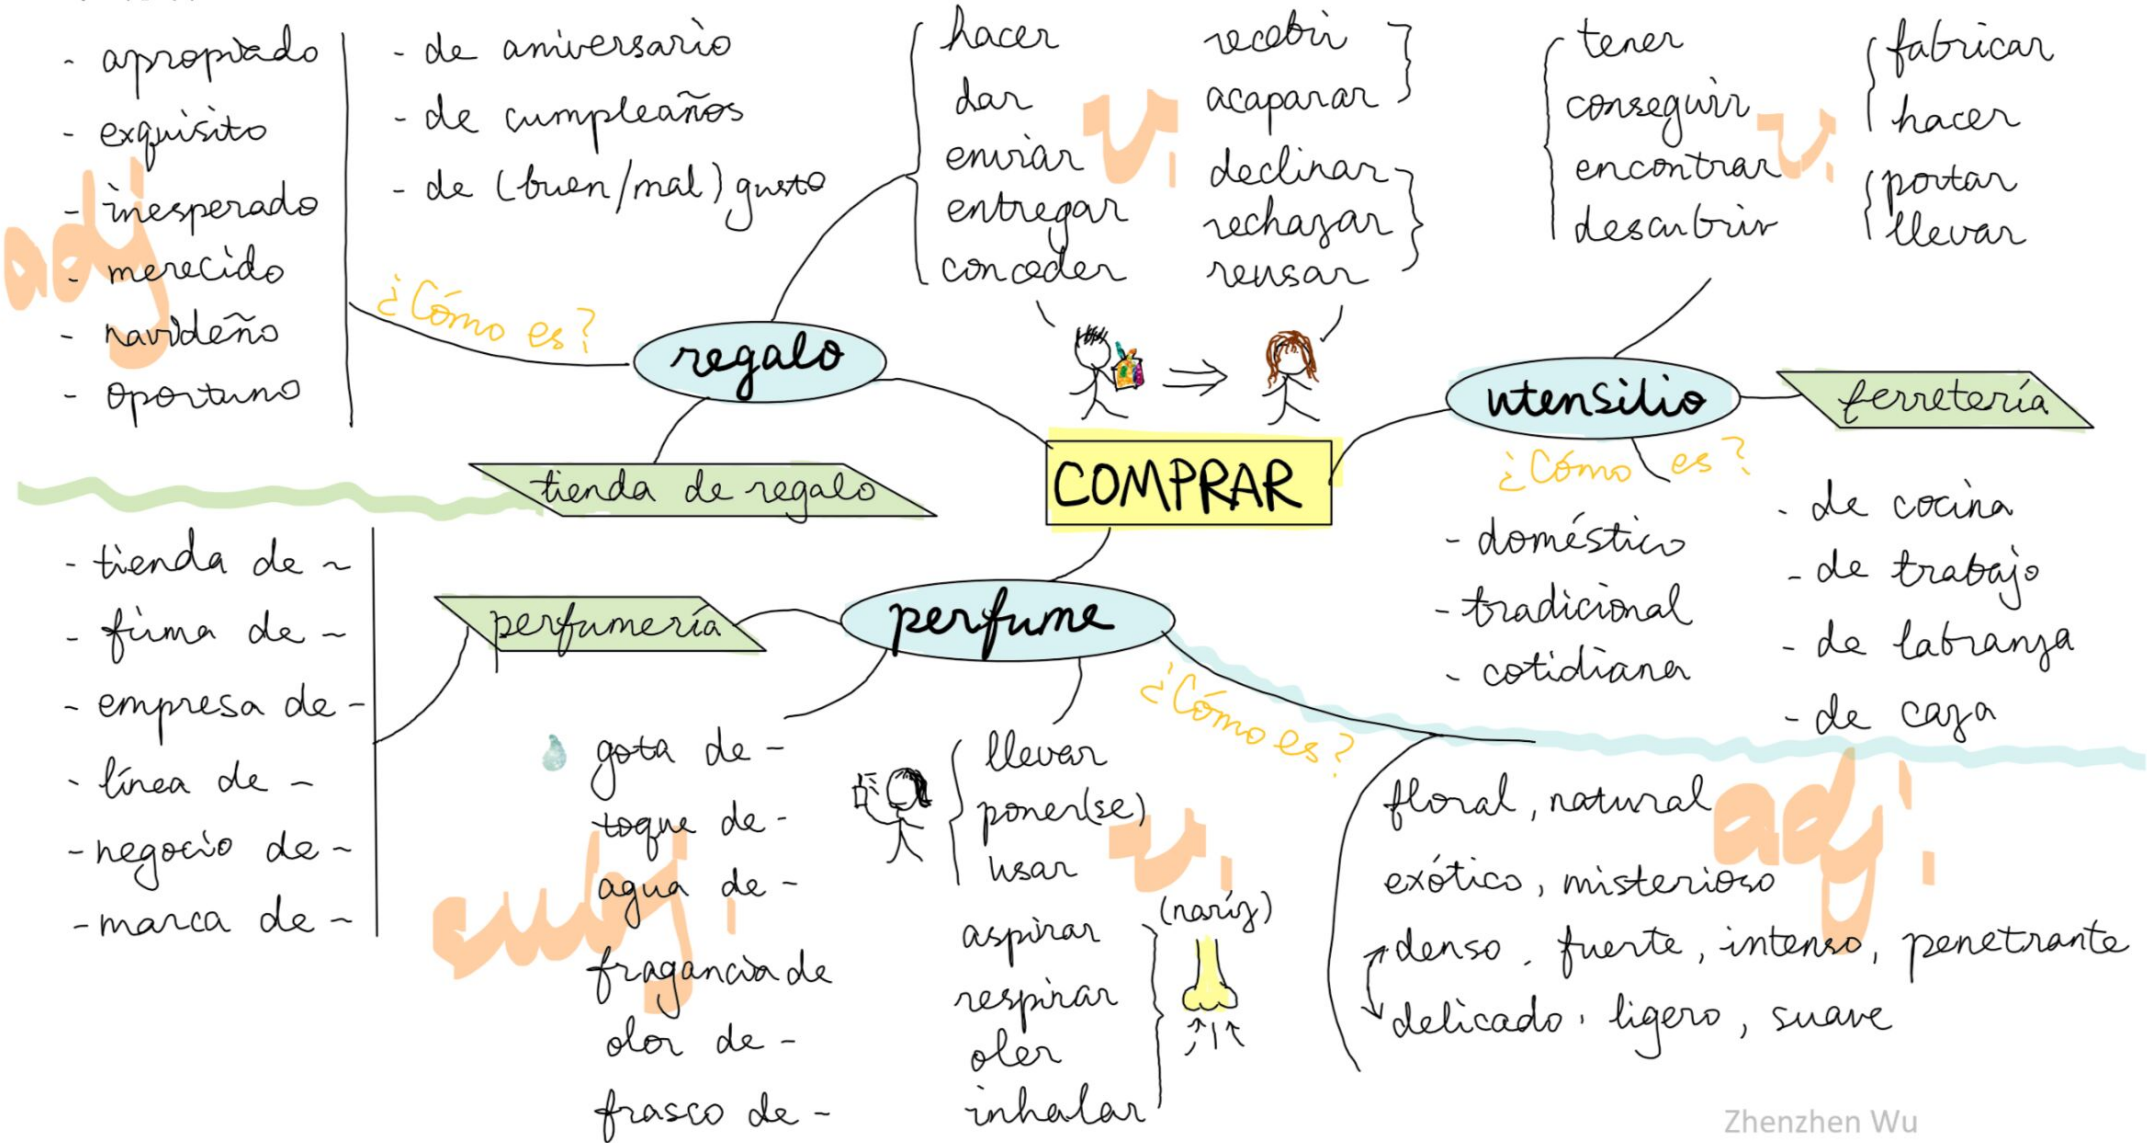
adj.

- apropiado
- exquisito
- inesperado
- merecido
- navideño
- oportuno

- de aniversario
- de cumpleaños
- de (buen/mal) gusto

¿Cómo es?

regalo

tienda de regalo

hacer
dar
enviar
entregar
conceder

v.

recibir
acaparar
declinar
rechazar
rehusar

COMPRAR

tener
conseguir
encontrar
descubrir

v.

fabricar
hacer
portar
llevar

utensilio

ferretería

¿Cómo es?

- doméstico
- tradicional
- cotidiano

- de cocina
- de trabajo
- de labranza
- de caza

perfume

perfumería

- tienda de ~
- firma de ~
- empresa de ~
- línea de ~
- negocio de ~
- marca de ~

sust.

gota de ~
toque de ~
agua de ~
fragancia de
olor de ~
frasco de ~

llevar
poner(se)
usar

v.

aspirar
respirar
oler
inhalar

(nariz)

¿Cómo es?

adj.

floral, natural
exótico, misterioso
denso, fuerte, intenso, penetrante
delicado, ligero, suave

Zhenzhen Wu